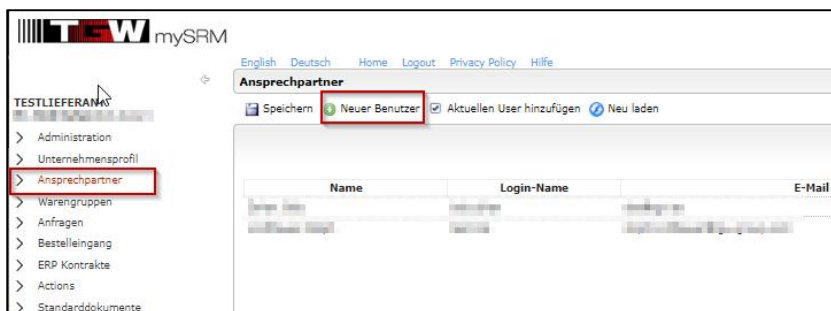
TGW mySRM

English Deutsch Home Logout Privacy Policy Hilfe

TESTLIEFERANT
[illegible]

Administration
Unternehmensprofil
Ansprechpartner
Warengruppen
Anfragen
Bestelleingang
ERP Kontrakte
Actions
Standarddokumente

Ansprechpartner

Speichern Neuer Benutzer Aktuellen User hinzufügen Neu laden

| Name | Login-Name | E-Mail |
|---|---|---|
| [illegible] | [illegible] | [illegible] |
| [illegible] | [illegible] | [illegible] |